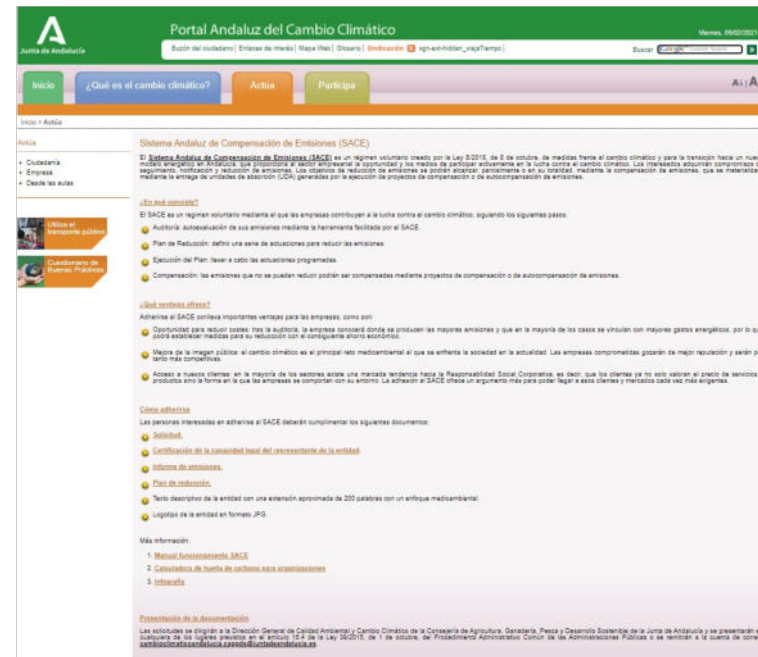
Junta de Andalucía

Portal Andaluz del Cambio Climático

Viernes, 05/02/2021

Buzón del ciudadano | Enlaces de interés | Mapa Web | Glosario | Sindicación | sgn-ext-hidden_viajeTiempo |

Buscar

Inicio

¿Qué es el cambio climático?

Actúa

Participa

A | A

Inicio > Actúa

Actúa

Ciudadanía
Empresa
Desde las aulas

Utiliza el transporte público

Cuestionario de Buenas Prácticas

Sistema Andaluz de Compensación de Emisiones (SACE)

El Sistema Andaluz de Compensación de Emisiones (SACE) es un régimen voluntario creado por la Ley 8/2018, de 8 de octubre, de medidas frente al cambio climático y para la transición hacia un nuevo modelo energético en Andalucía, que proporciona al sector empresarial la oportunidad y los medios de participar activamente en la lucha contra el cambio climático. Los interesados adquirirán compromisos de seguimiento, notificación y reducción de emisiones. Los objetivos de reducción de emisiones se podrán alcanzar, parcialmente o en su totalidad, mediante la compensación de emisiones, que se materializa mediante la entrega de unidades de absorción (UDA) generadas por la ejecución de proyectos de compensación o de autocompensación de emisiones.

¿En qué consiste?

El SACE es un régimen voluntario mediante el que las empresas contribuyen a la lucha contra el cambio climático, siguiendo los siguientes pasos:

Auditoría: autoevaluación de sus emisiones mediante la herramienta facilitada por el SACE.

Plan de Reducción: definir una serie de actuaciones para reducir las emisiones.

Ejecución del Plan: llevar a cabo las actuaciones programadas.

Compensación: las emisiones que no se puedan reducir podrán ser compensadas mediante proyectos de compensación o de autocompensación de emisiones.

¿Qué ventajas ofrece?

Adherirse al SACE conlleva importantes ventajas para las empresas, como son:

Oportunidad para reducir costes: tras la auditoría, la empresa conocerá dónde se producen las mayores emisiones y que en la mayoría de los casos se vinculan con mayores gastos energéticos, por lo que podrá establecer medidas para su reducción con el consiguiente ahorro económico.

Mejora de la imagen pública: el cambio climático es el principal reto medioambiental al que se enfrenta la sociedad en la actualidad. Las empresas comprometidas gozarán de mejor reputación y serán por tanto más competitivas.

Acceso a nuevos clientes: en la mayoría de los sectores existe una marcada tendencia hacia la Responsabilidad Social Corporativa, es decir, que los clientes ya no sólo valoran el precio de servicios y productos sino la forma en la que las empresas se comportan con su entorno. La adhesión al SACE ofrece un argumento más para poder llegar a esos clientes y mercados cada vez más exigentes.

Cómo adherirse

Las personas interesadas en adherirse al SACE deberán cumplimentar los siguientes documentos:

Solicitud.

Certificación de la capacidad legal del representante de la entidad.

Informe de emisiones.

Plan de reducción.

Texto descriptivo de la entidad con una extensión aproximada de 200 palabras con un enfoque medioambiental.

Logotipo de la entidad en formato JPG.

Más información:

1. Manual funcionamiento SACE
2. Calculadora de huella de carbono para organizaciones
3. Infografía

Presentación de la documentación

Las solicitudes se dirigirán a la Dirección General de Calidad Ambiental y Cambio Climático de la Consejería de Agricultura, Ganadería, Pesca y Desarrollo Sostenible de la Junta de Andalucía y se presentarán en cualquiera de los lugares previstos en el artículo 16.4 de la Ley 39/2015, de 1 de octubre, del Procedimiento Administrativo Común de las Administraciones Públicas o se remitirán a la cuenta de correo cambioclimatico@andalucia.sace@juntadeandalucia.es